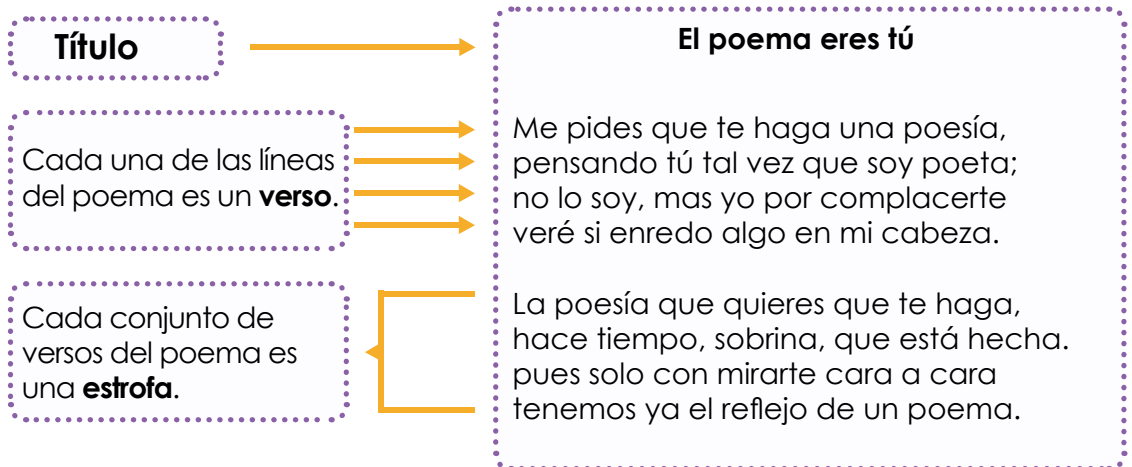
Título

Cada una de las líneas del poema es un **verso**.

Cada conjunto de versos del poema es una **estrofa**.

El poema eres tú

Me pides que te haga una poesía,
pensando tú tal vez que soy poeta;
no lo soy, mas yo por complacerte
veré si enredo algo en mi cabeza.

La poesía que quieres que te haga,
hace tiempo, sobrina, que está hecha.
pues solo con mirarte cara a cara
tenemos ya el reflejo de un poema.